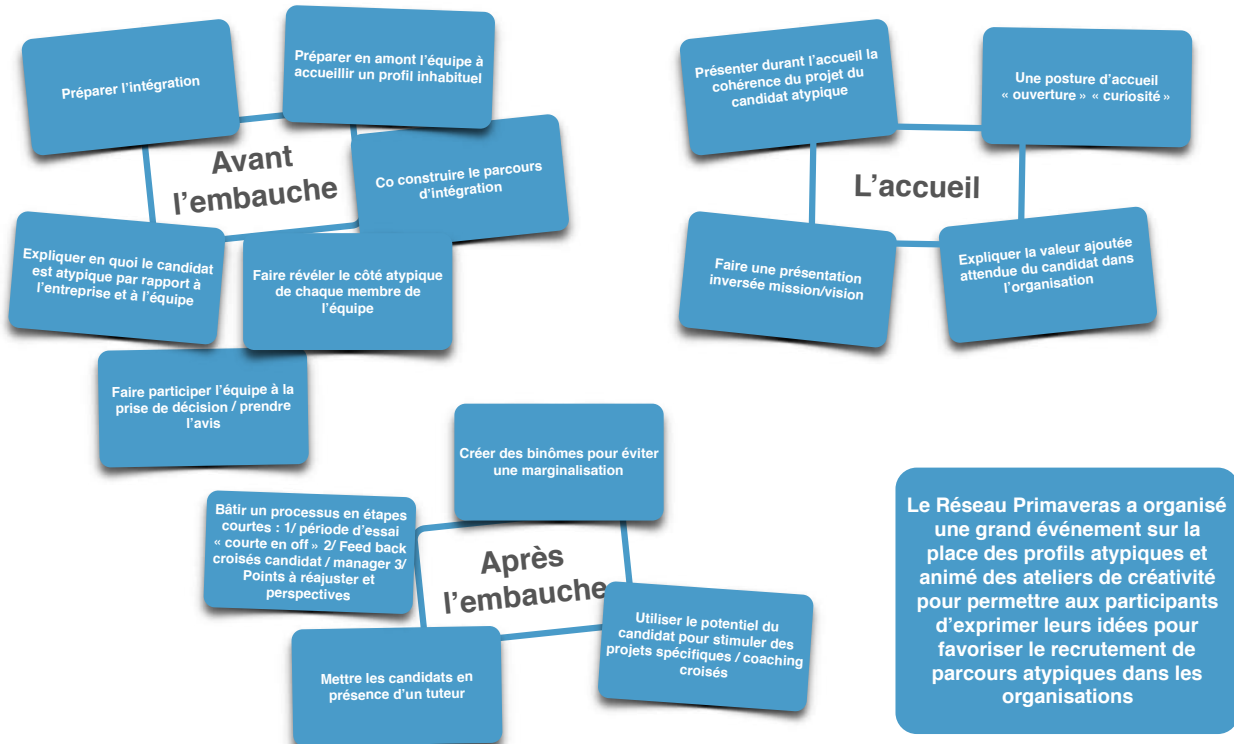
Préparer l'intégration

Préparer en amont l'équipe à accueillir un profil inhabituel

Avant l'embauche

Co construire le parcours d'intégration

Expliquer en quoi le candidat est atypique par rapport à l'entreprise et à l'équipe

Faire révéler le côté atypique de chaque membre de l'équipe

Faire participer l'équipe à la prise de décision / prendre l'avis

Présenter durant l'accueil la cohérence du projet du candidat atypique

Une posture d'accueil « ouverture » « curiosité »

L'accueil

Faire une présentation inversée mission/vision

Expliquer la valeur ajoutée attendue du candidat dans l'organisation

Créer des binômes pour éviter une marginalisation

Bâtir un processus en étapes courtes : 1/ période d'essai « courte en off » 2/ Feed back croisés candidat / manager 3/ Points à réajuster et perspectives

Après l'embauche

Utiliser le potentiel du candidat pour stimuler des projets spécifiques / coaching croisés

Mettre les candidats en présence d'un tuteur

Le Réseau Primaveras a organisé une grand événement sur la place des profils atypiques et animé des ateliers de créativité pour permettre aux participants d'exprimer leurs idées pour favoriser le recrutement de parcours atypiques dans les organisations